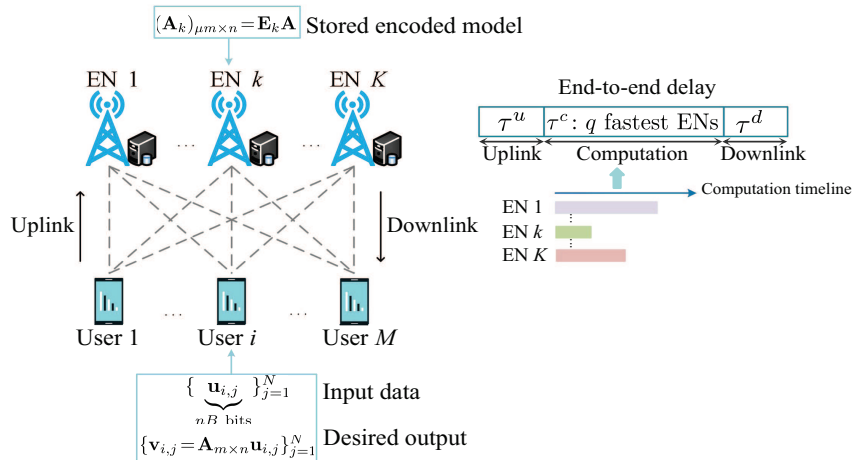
$(\mathbf{A}_k)_{\mu m \times n} = \mathbf{E}_k \mathbf{A}$ Stored encoded model

EN 1 ... EN $k$ ... EN $K$

Uplink

Downlink

User 1 ... User $i$ ... User $M$

$\{ \underbrace{\mathbf{u}_{i,j}}_{nB \text{ bits}} \}_{j=1}^{N}$ Input data

$\{\mathbf{v}_{i,j} = \mathbf{A}_{m \times n} \mathbf{u}_{i,j}\}_{j=1}^{N}$ Desired output

End-to-end delay

| $\tau^u$ | $\tau^c$: $q$ fastest ENs | $\tau^d$ |
|---|---|---|

Uplink Computation Downlink

Computation timeline

EN 1

EN $k$

EN $K$